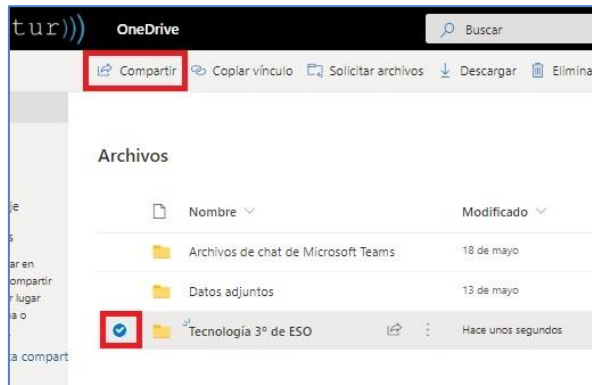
tur)))
OneDrive
Buscar
Compartir
Copiar vínculo
Solicitar archivos
Descargar
Elimina

Archivos

je
s
ar en
ompartir
r lugar
a o
a compart

| | Nombre | Modificado |
|---|---|---|
| | Archivos de chat de Microsoft Teams | 18 de mayo |
| | Datos adjuntos | 13 de mayo |
| | Tecnología 3º de ESO | Hace unos segundos |